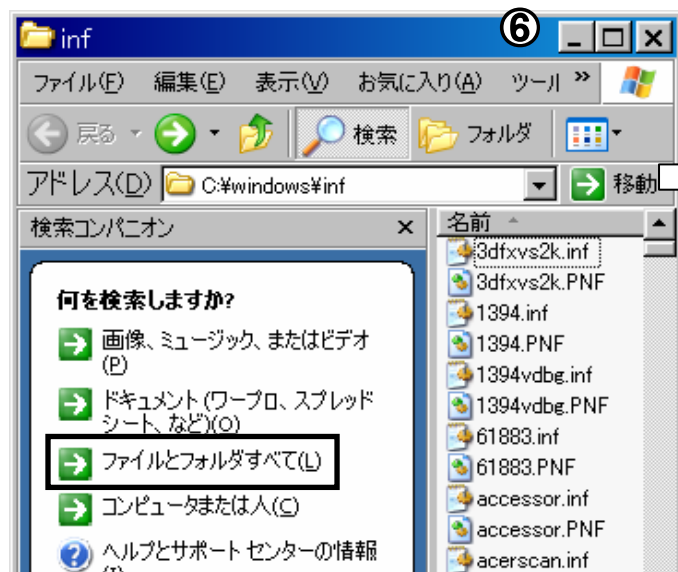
inf

⑥

ファイル(F) 編集(E) 表示(V) お気に入り(A) ツール »

戻る 検索 フォルダ

アドレス(D) C:¥windows¥inf 移動

検索コンパニオン ×

何を検索しますか?

画像、ミュージック、またはビデオ(P)

ドキュメント (ワープロ、スプレッドシート、など)(O)

ファイルとフォルダすべて(L)

コンピュータまたは人(C)

ヘルプとサポート センターの情報 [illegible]

名前

3dfxvs2k.inf
3dfxvs2k.PNF
1394.inf
1394.PNF
1394vdbg.inf
1394vdbg.PNF
61883.inf
61883.PNF
accessor.inf
accessor.PNF
acerscan.inf